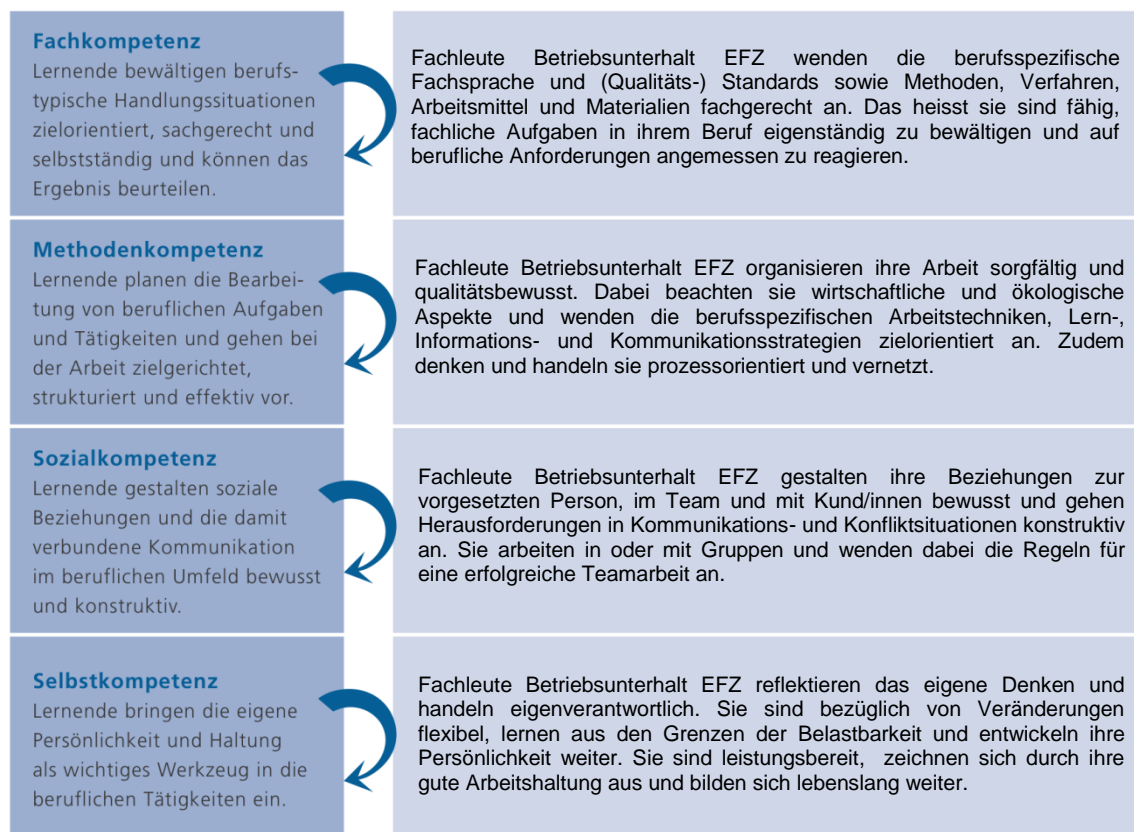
**Fachkompetenz**
Lernende bewältigen berufstypische Handlungssituationen zielorientiert, sachgerecht und selbstständig und können das Ergebnis beurteilen.

Fachleute Betriebsunterhalt EFZ wenden die berufsspezifische Fachsprache und (Qualitäts-) Standards sowie Methoden, Verfahren, Arbeitsmittel und Materialien fachgerecht an. Das heisst sie sind fähig, fachliche Aufgaben in ihrem Beruf eigenständig zu bewältigen und auf berufliche Anforderungen angemessen zu reagieren.

**Methodenkompetenz**
Lernende planen die Bearbeitung von beruflichen Aufgaben und Tätigkeiten und gehen bei der Arbeit zielgerichtet, strukturiert und effektiv vor.

Fachleute Betriebsunterhalt EFZ organisieren ihre Arbeit sorgfältig und qualitätsbewusst. Dabei beachten sie wirtschaftliche und ökologische Aspekte und wenden die berufsspezifischen Arbeitstechniken, Lern-, Informations- und Kommunikationsstrategien zielorientiert an. Zudem denken und handeln sie prozessorientiert und vernetzt.

**Sozialkompetenz**
Lernende gestalten soziale Beziehungen und die damit verbundene Kommunikation im beruflichen Umfeld bewusst und konstruktiv.

Fachleute Betriebsunterhalt EFZ gestalten ihre Beziehungen zur vorgesetzten Person, im Team und mit Kund/innen bewusst und gehen Herausforderungen in Kommunikations- und Konfliktsituationen konstruktiv an. Sie arbeiten in oder mit Gruppen und wenden dabei die Regeln für eine erfolgreiche Teamarbeit an.

**Selbstkompetenz**
Lernende bringen die eigene Persönlichkeit und Haltung als wichtiges Werkzeug in die beruflichen Tätigkeiten ein.

Fachleute Betriebsunterhalt EFZ reflektieren das eigene Denken und handeln eigenverantwortlich. Sie sind bezüglich von Veränderungen flexibel, lernen aus den Grenzen der Belastbarkeit und entwickeln ihre Persönlichkeit weiter. Sie sind leistungsbereit, zeichnen sich durch ihre gute Arbeitshaltung aus und bilden sich lebenslang weiter.